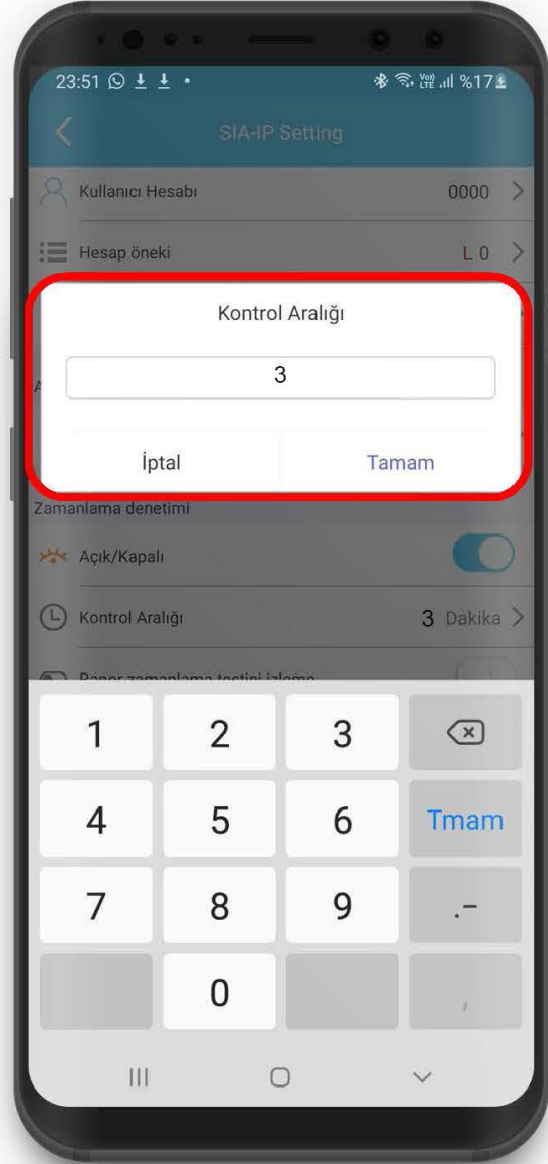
23:51 %17

SIA-IP Setting

Kullanıcı Hesabı 0000

Hesap öneki L 0

Kontrol Aralığı

3

İptal Tamam

Zamanlama denetimi

Açık/Kapalı

Kontrol Aralığı 3 Dakika

Rapor zamanlama testini izleme

1 2 3

4 5 6 Tmam

7 8 9 .-

0 ,